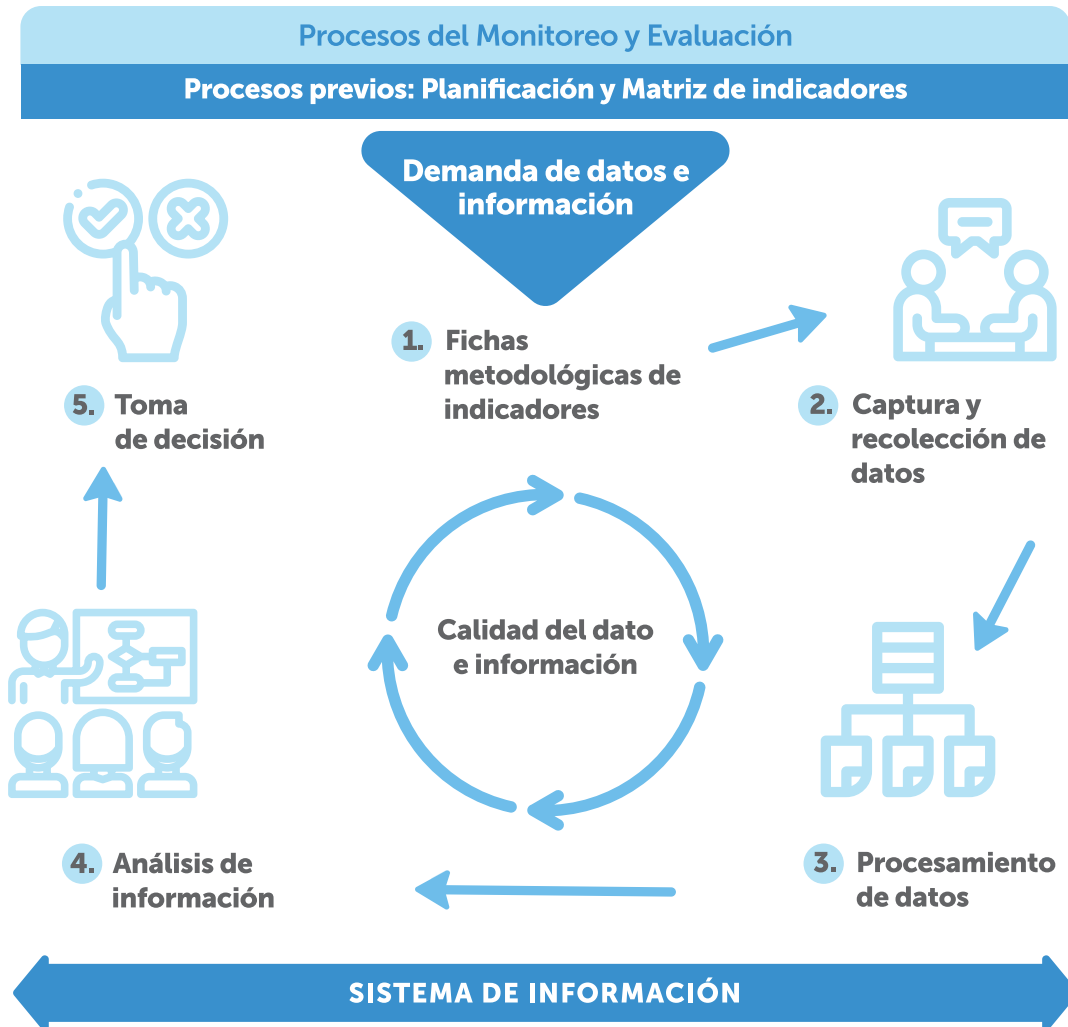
Procesos del Monitoreo y Evaluación

Procesos previos: Planificación y Matriz de indicadores

Demanda de datos e información

1. Fichas metodológicas de indicadores

2. Captura y recolección de datos

3. Procesamiento de datos

4. Análisis de información

5. Toma de decisión

Calidad del dato e información

SISTEMA DE INFORMACIÓN